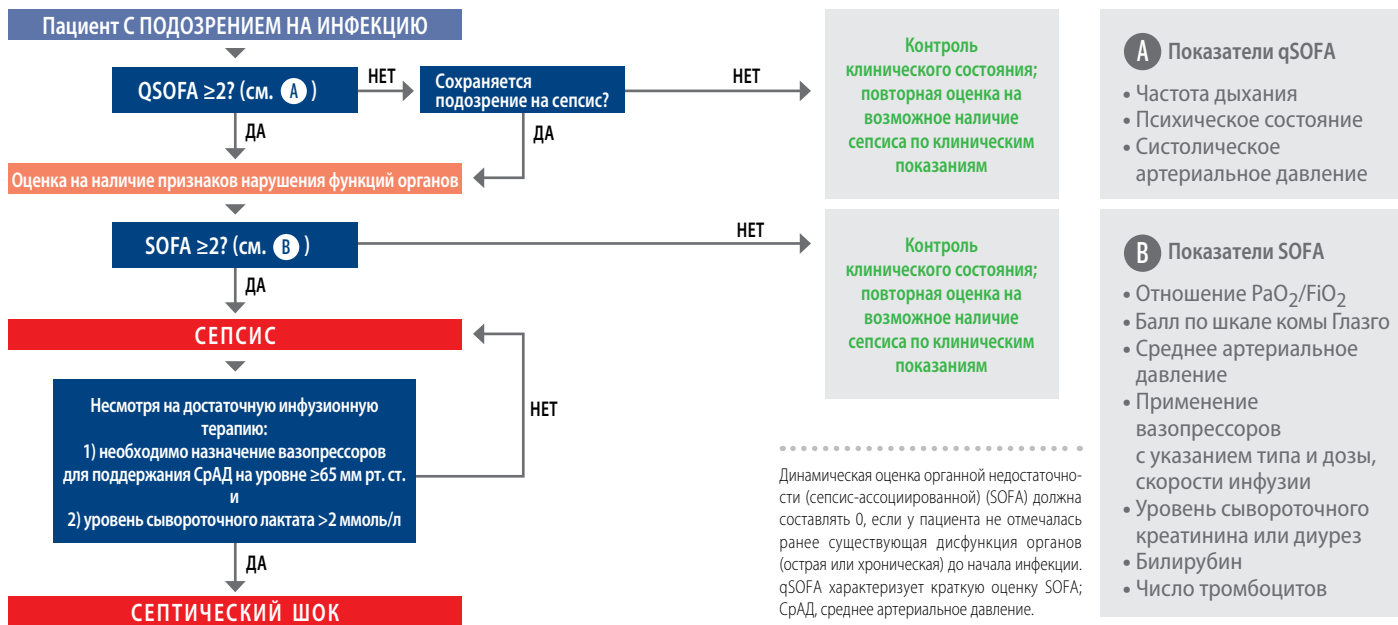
Пациент С ПОДОЗРЕНИЕМ НА ИНФЕКЦИЮ

QSOFA ≥2? (см. A )

НЕТ

Сохраняется подозрение на сепсис?

НЕТ

Контроль клинического состояния; повторная оценка на возможное наличие сепсиса по клиническим показаниям

ДА

ДА

Оценка на наличие признаков нарушения функций органов

SOFA ≥2? (см. B )

НЕТ

Контроль клинического состояния; повторная оценка на возможное наличие сепсиса по клиническим показаниям

ДА

СЕПСИС

Несмотря на достаточную инфузионную терапию:
1) необходимо назначение вазопрессоров для поддержания СрАД на уровне ≥65 мм рт. ст.
и
2) уровень сывороточного лактата >2 ммоль/л

НЕТ

ДА

СЕПТИЧЕСКИЙ ШОК

A Показатели qSOFA
• Частота дыхания
• Психическое состояние
• Систолическое артериальное давление

B Показатели SOFA
• Отношение $PaO_2/FiO_2$
• Балл по шкале комы Глазго
• Среднее артериальное давление
• Применение вазопрессоров с указанием типа и дозы, скорости инфузии
• Уровень сывороточного креатинина или диурез
• Билирубин
• Число тромбоцитов

Динамическая оценка органной недостаточности (сепсис-ассоциированной) (SOFA) должна составлять 0, если у пациента не отмечалась ранее существующая дисфункция органов (острая или хроническая) до начала инфекции. qSOFA характеризует краткую оценку SOFA; СрАД, среднее артериальное давление.